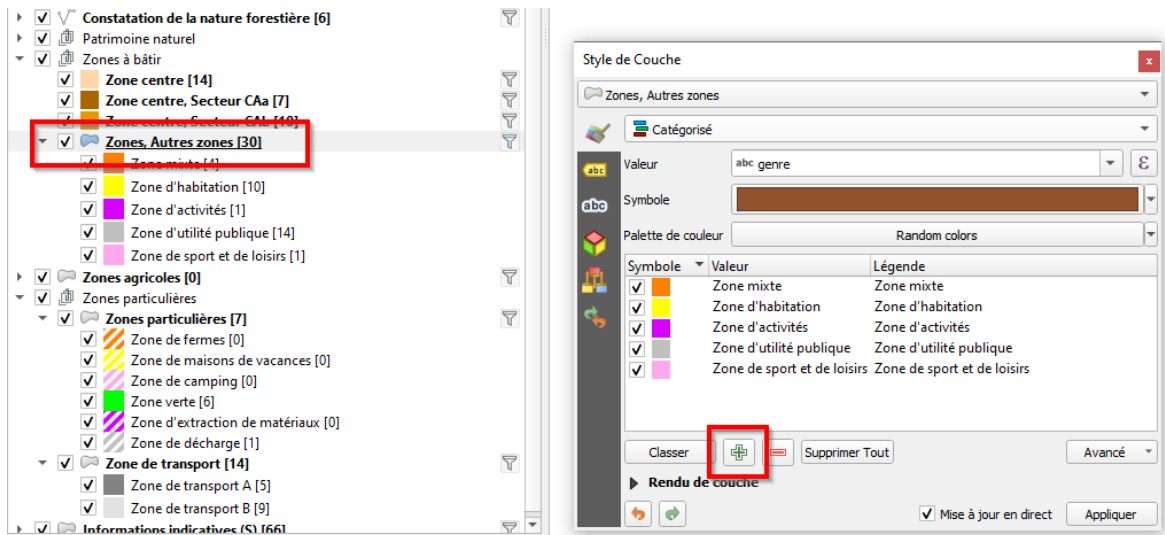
Constatation de la nature forestière [6]
Patrimoine naturel
Zones à bâtir
Zone centre [14]
Zone centre, Secteur CAa [7]
Zone centre, Secteur CAl [10]
Zones, Autres zones [30]
Zone mixte [4]
Zone d'habitation [10]
Zone d'activités [1]
Zone d'utilité publique [14]
Zone de sport et de loisirs [1]
Zones agricoles [0]
Zones particulières
Zones particulières [7]
Zone de fermes [0]
Zone de maisons de vacances [0]
Zone de camping [0]
Zone verte [6]
Zone d'extraction de matériaux [0]
Zone de décharge [1]
Zone de transport [14]
Zone de transport A [5]
Zone de transport B [9]
Informations indicatives (S) [66]

Style de Couche
Zones, Autres zones
Catégorisé
Valeur
abc genre
Symbole
Palette de couleur
Random colors

| Symbole | Valeur | Légende |
|---|---|---|
| | Zone mixte | Zone mixte |
| | Zone d'habitation | Zone d'habitation |
| | Zone d'activités | Zone d'activités |
| | Zone d'utilité publique | Zone d'utilité publique |
| | Zone de sport et de loisirs | Zone de sport et de loisirs |

Classer
Supprimer Tout
Avancé
Rendu de couche
Mise à jour en direct
Appliquer